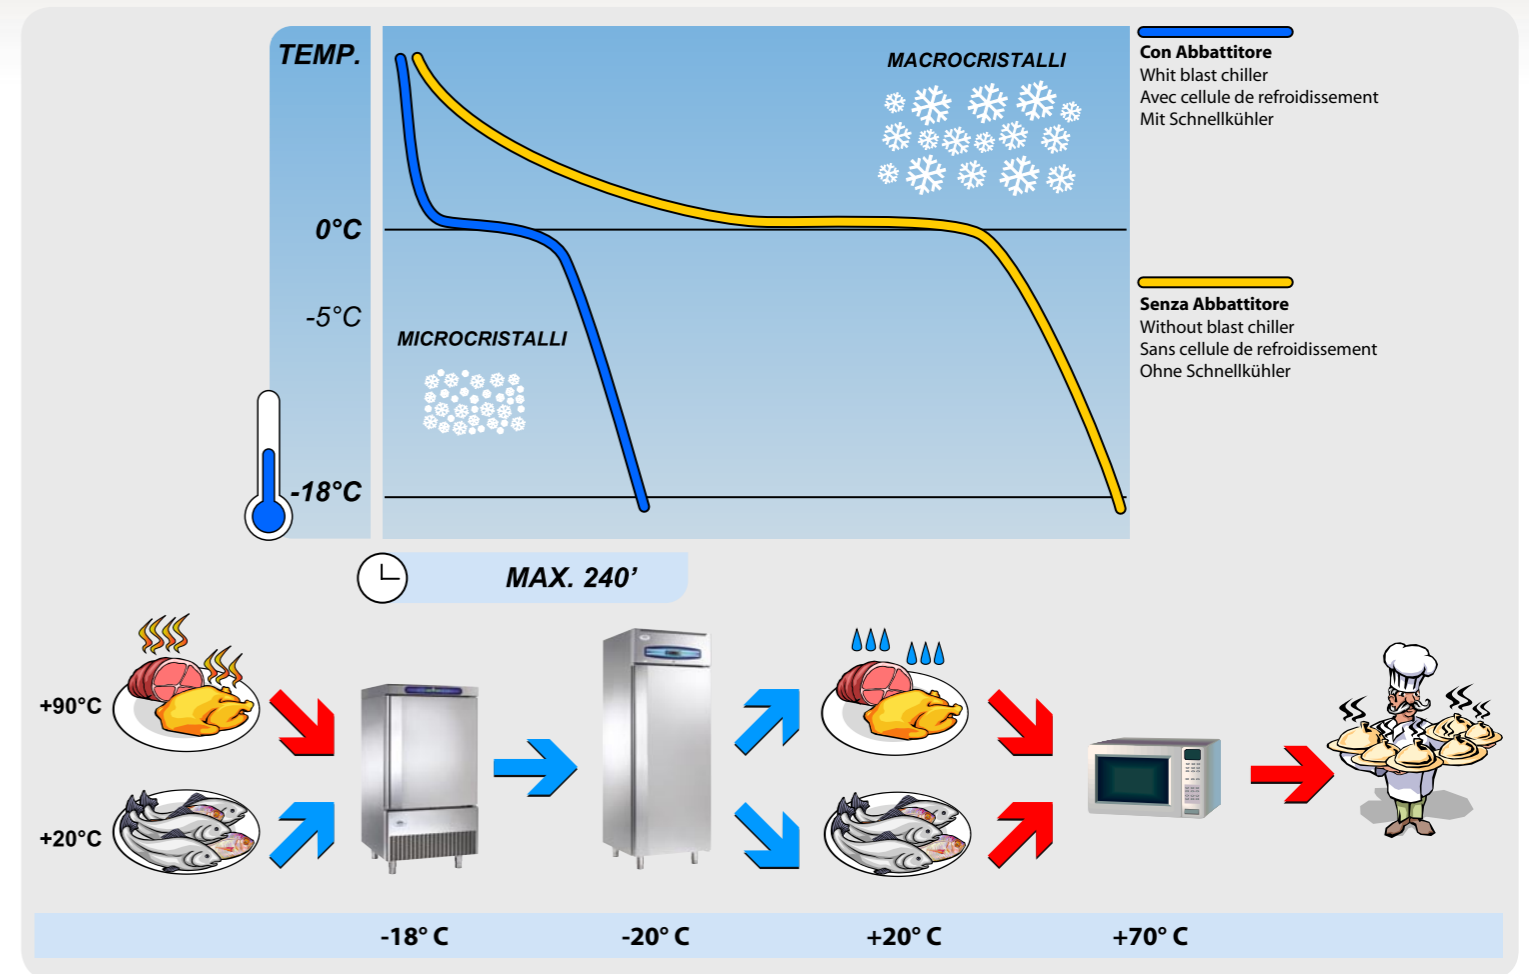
TEMP.

0°C

-5°C

-18°C

MACROCRISTALLI

MICROCRISTALLI

Con Abbattitore
Whit blast chiller
Avec cellule de refroidissement
Mit Schnellkühler

Senza Abbattitore
Without blast chiller
Sans cellule de refroidissement
Ohne Schnellkühler

MAX. 240’

+90°C

+20°C

-18° C

-20° C

+20° C

+70° C